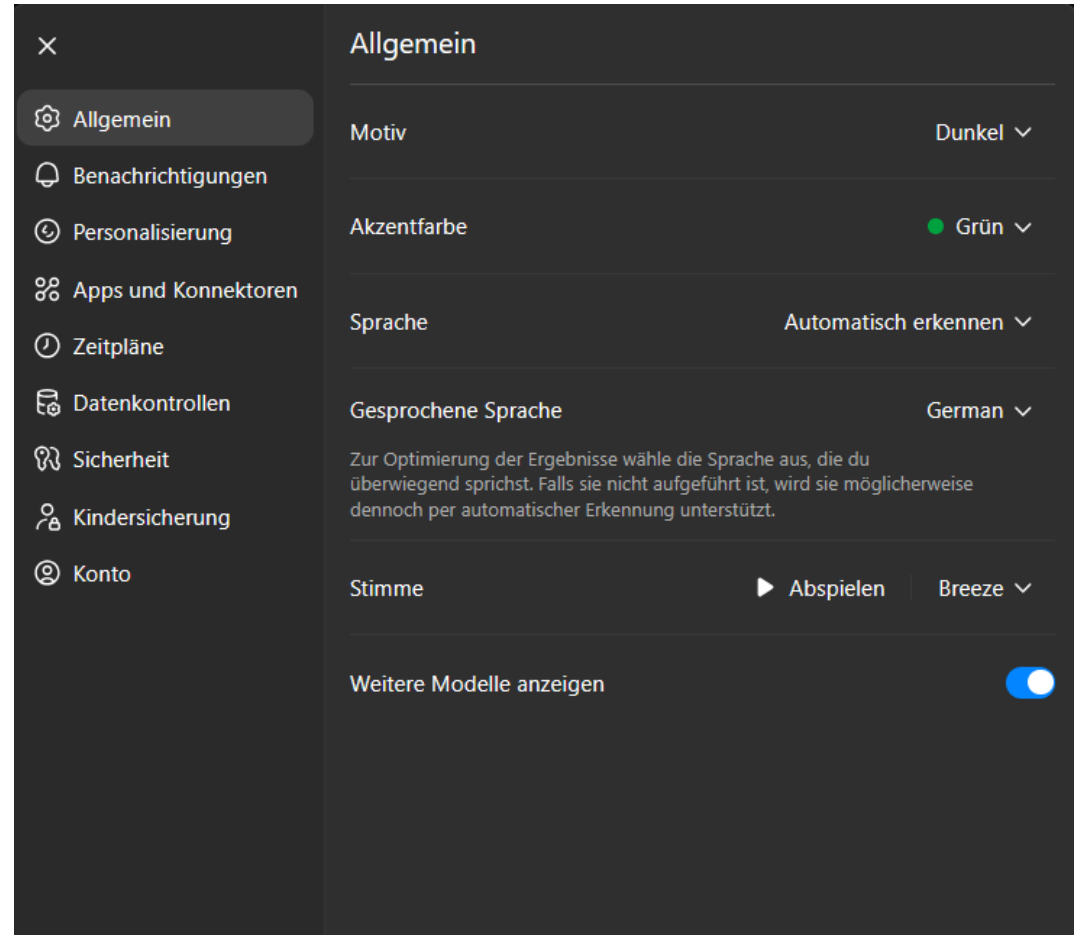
×

Allgemein
Benachrichtigungen
Personalisierung
Apps und Konnektoren
Zeitpläne
Datenkontrollen
Sicherheit
Kindersicherung
Konto

Allgemein

Motiv
Dunkel

Akzentfarbe
Grün

Sprache
Automatisch erkennen

Gesprochene Sprache
German

Zur Optimierung der Ergebnisse wähle die Sprache aus, die du überwiegend sprichst. Falls sie nicht aufgeführt ist, wird sie möglicherweise dennoch per automatischer Erkennung unterstützt.

Stimme
Abspielen
Breeze

Weitere Modelle anzeigen